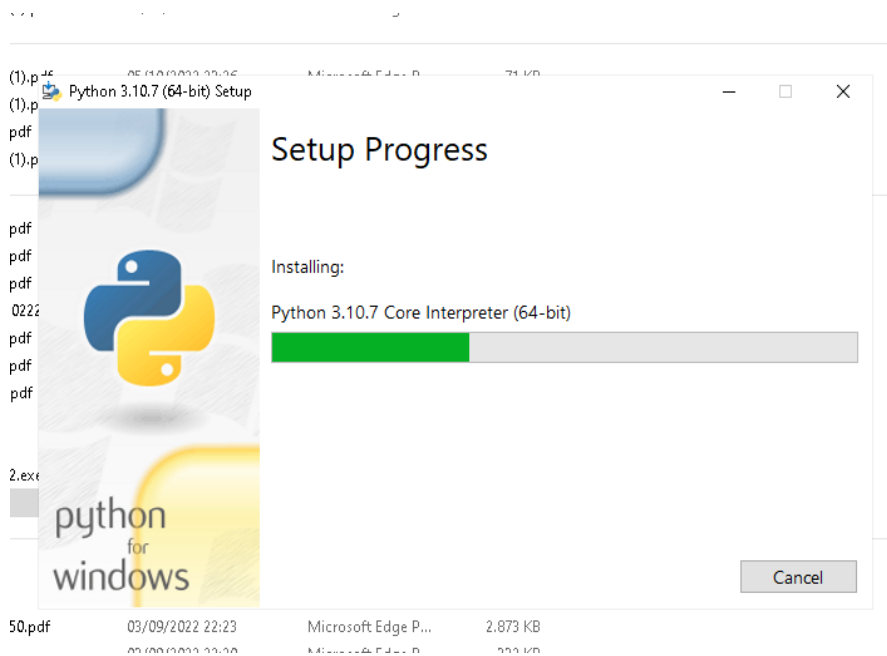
(1).pdf 05/10/2022 22:26 Microsoft Edge P... 71 KB
(1).p
pdf
(1).p

pdf
pdf
pdf
0222
pdf
pdf
pdf

2.exe

Python 3.10.7 (64-bit) Setup

Setup Progress

Installing:

Python 3.10.7 Core Interpreter (64-bit)

python
for
windows

Cancel

50.pdf 03/09/2022 22:23 Microsoft Edge P... 2.873 KB